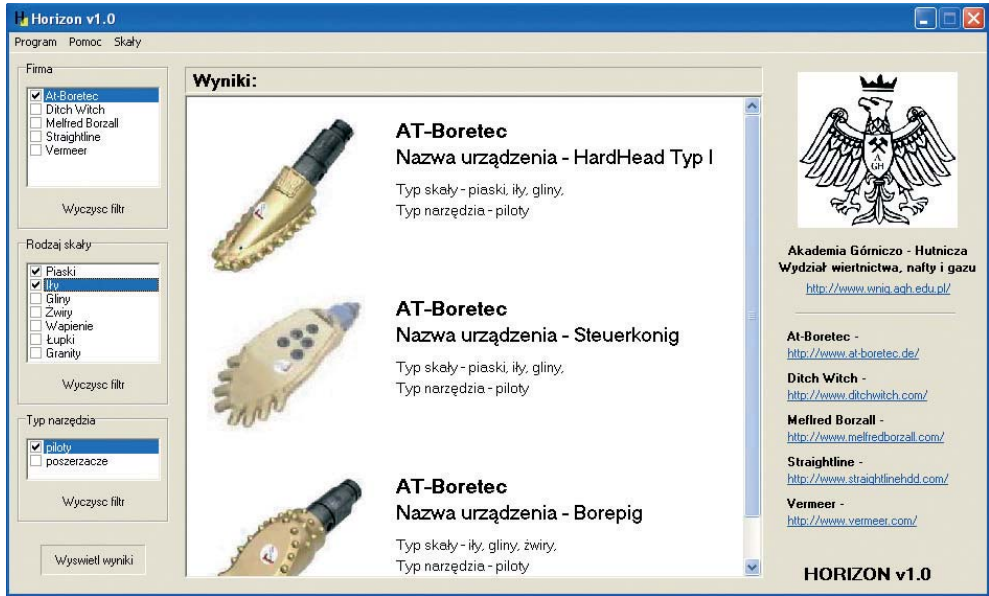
Horizon v1.0

Program Pomoc Skały

Firma
☑ At-Boretec
☐ Ditch Witch
☐ Melfred Borzall
☐ Straightline
☐ Vermeer

Wyczysc filtr

Rodzaj skały
☑ Piaski
☑ Iły
☐ Gliny
☐ Żwiry
☐ Wapienie
☐ Łupki
☐ Granity

Wyczysc filtr

Typ narzędzia
☑ piloty
☐ poszerzacze

Wyczysc filtr

Wyswietl wyniki

Wyniki:

AT-Boretec
Nazwa urządzenia - HardHead Typ I
Typ skały - piaski, iły, gliny,
Typ narzędzia - piloty

AT-Boretec
Nazwa urządzenia - Steuerkonig
Typ skały - piaski, iły, gliny,
Typ narzędzia - piloty

AT-Boretec
Nazwa urządzenia - Borepig
Typ skały - iły, gliny, żwiry,
Typ narzędzia - piloty

AGH

Akademia Górniczo - Hutnicza
Wydział wiertnictwa, nafty i gazu
http://www.wnig.agh.edu.pl/

At-Boretec -
http://www.at-boretec.de/

Ditch Witch -
http://www.ditchwitch.com/

Meflred Borzall -
http://www.melfredborzall.com/

Straightline -
http://www.straightlinehdd.com/

Vermeer -
http://www.vermeer.com/

HORIZON v1.0